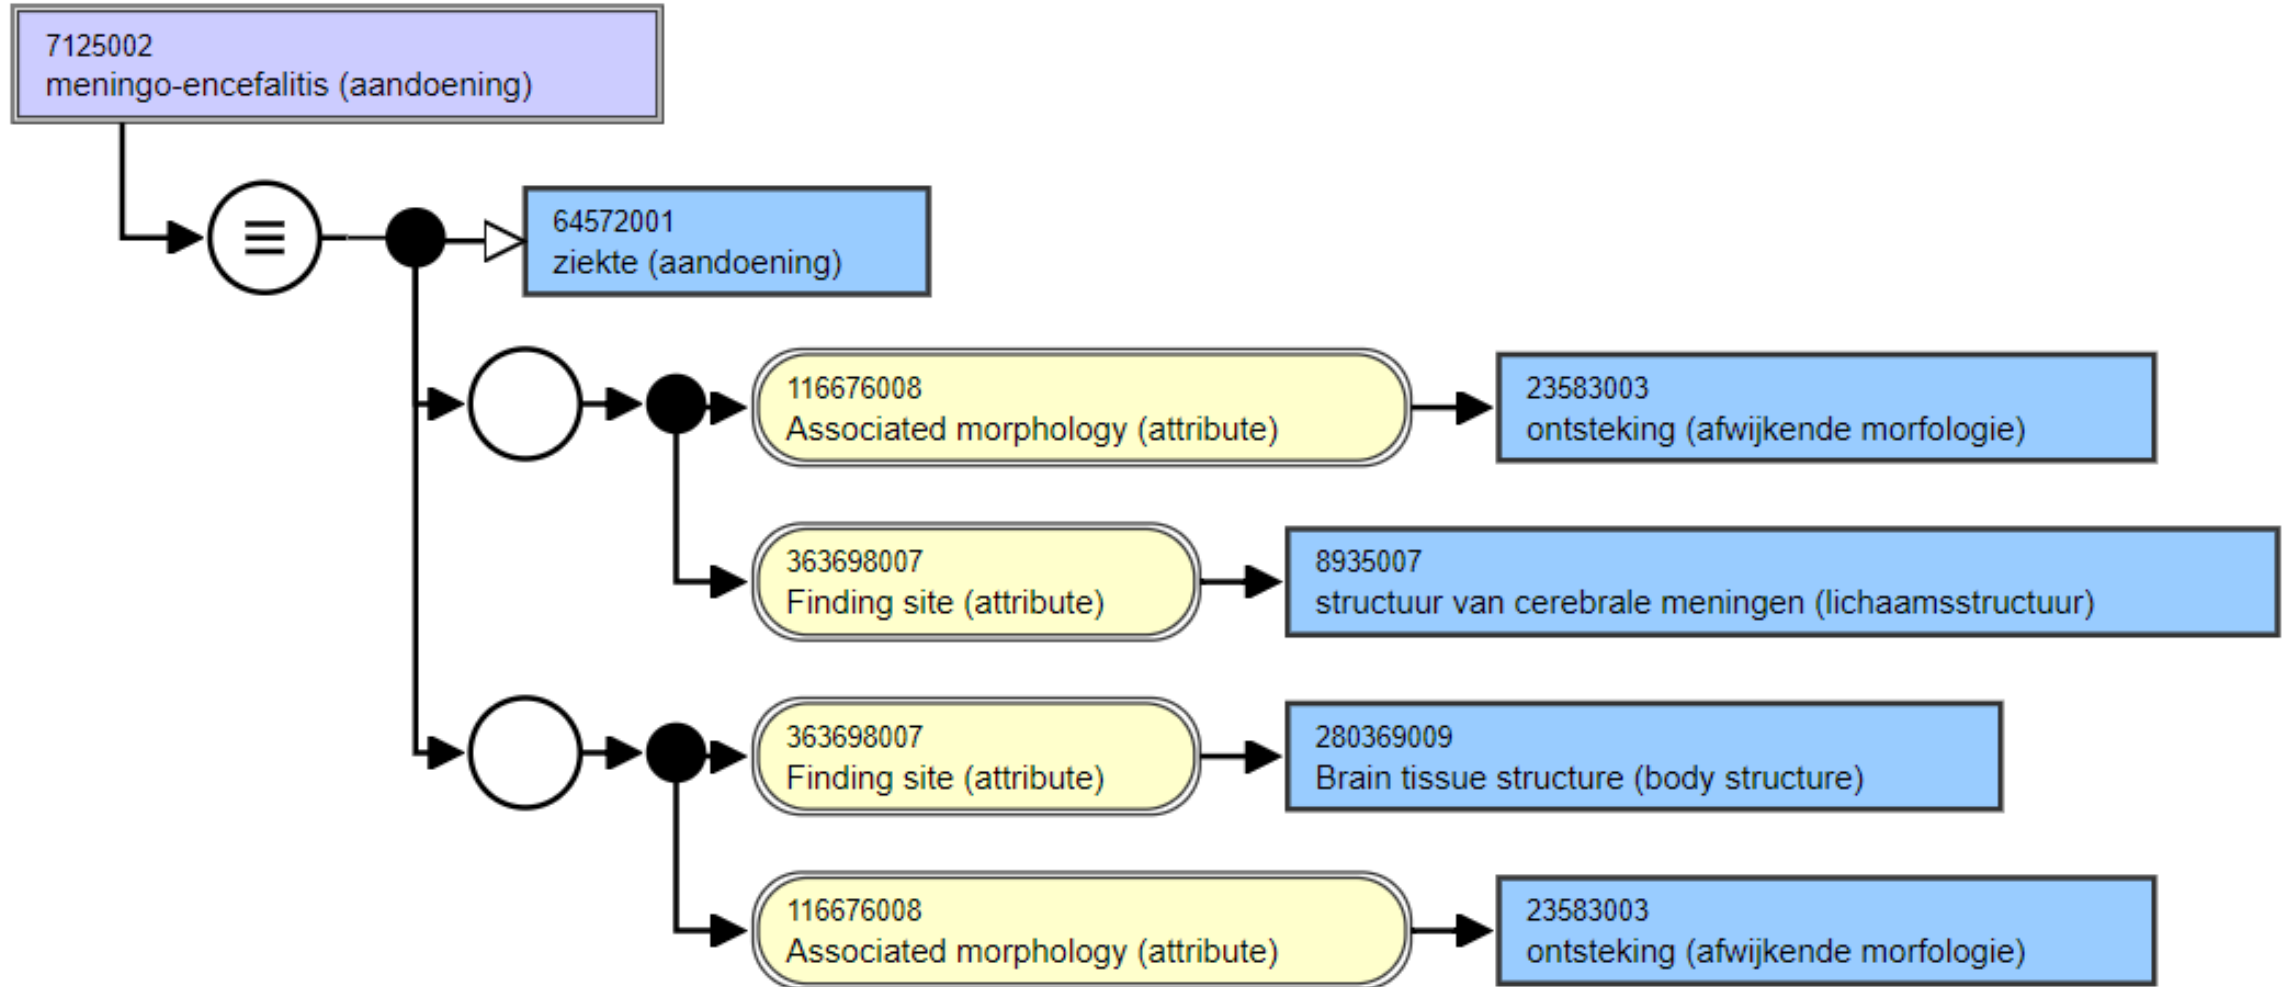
7125002
meningo-encefalitis (aandoening)

≡

64572001
ziekte (aandoening)

116676008
Associated morphology (attribute)

23583003
ontsteking (afwijkende morfologie)

363698007
Finding site (attribute)

8935007
structuur van cerebrale meningen (lichaamsstructuur)

363698007
Finding site (attribute)

280369009
Brain tissue structure (body structure)

116676008
Associated morphology (attribute)

23583003
ontsteking (afwijkende morfologie)